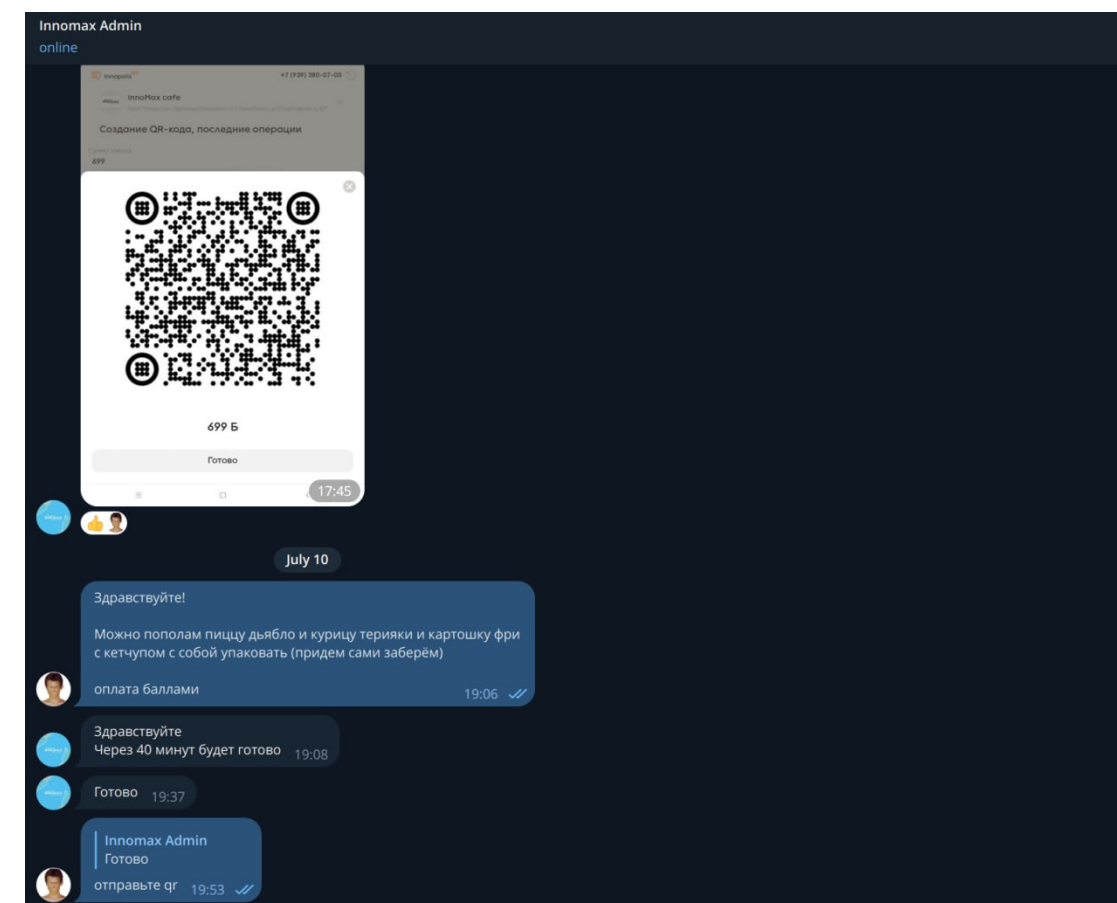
Innomax Admin
online

Innopolis +7 (939) 380-07-00

InnoMax cafe

Создание QR-кода, последние операции

699

699 Б

Готово

17:45

July 10

Здравствуйте!

Можно пополам пиццу дьябло и курицу терияки и картошку фри с кетчупом с собой упаковать (придем сами заберём)

оплата баллами

19:06

Здравствуйте
Через 40 минут будет готово 19:08

Готово 19:37

Innomax Admin
Готово
отправьте qr 19:53